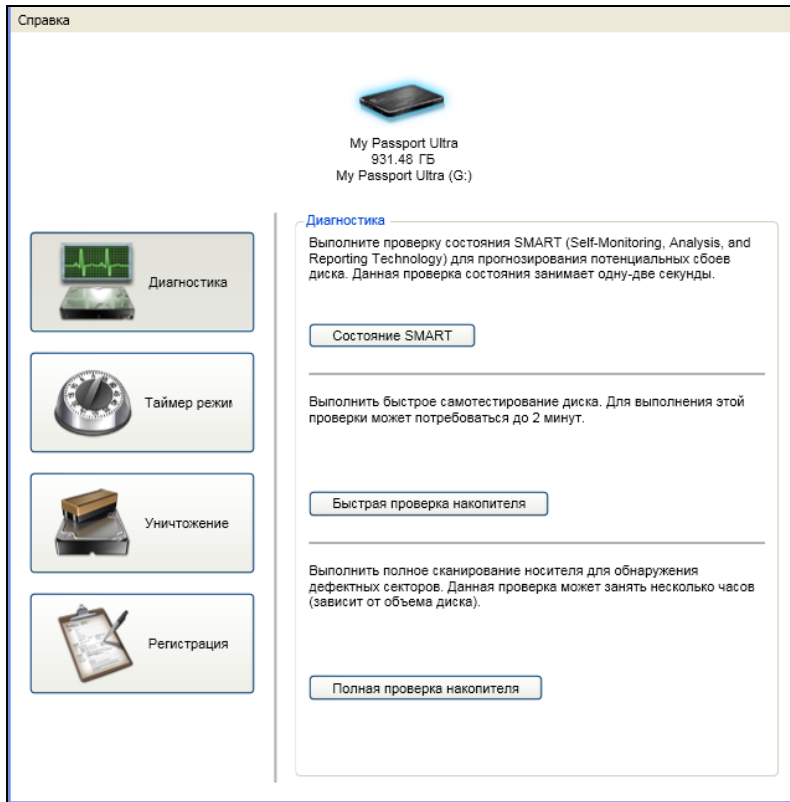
Справка

My Passport Ultra
931.48 ГБ
My Passport Ultra (G:)

Диагностика

Таймер режи

Уничтожение

Регистрация

Диагностика

Выполните проверку состояния SMART (Self-Monitoring, Analysis, and Reporting Technology) для прогнозирования потенциальных сбоев диска. Данная проверка состояния занимает одну-две секунды.

Состояние SMART

Выполнить быстрое самотестирование диска. Для выполнения этой проверки может потребоваться до 2 минут.

Быстрая проверка накопителя

Выполнить полное сканирование носителя для обнаружения дефектных секторов. Данная проверка может занять несколько часов (зависит от объема диска).

Полная проверка накопителя